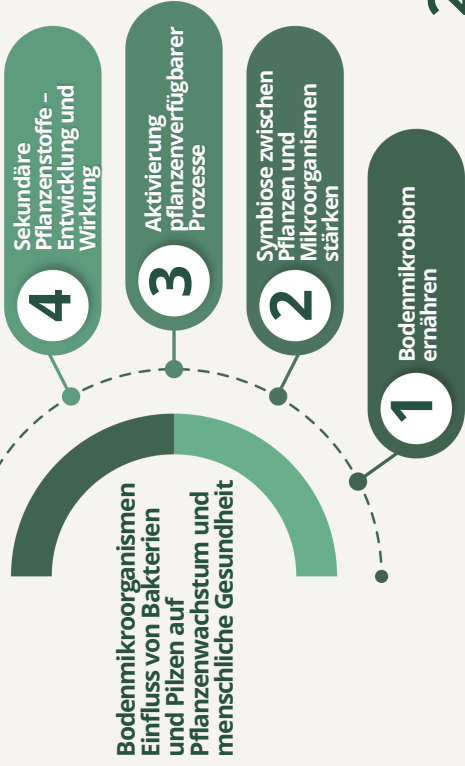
Bodenmikroorganismen
Einfluss von Bakterien und Pilzen auf Pflanzenwachstum und menschliche Gesundheit

1 Bodenmikrobiom ernähren

2 Symbiose zwischen Pflanzen und Mikroorganismen stärken

3 Aktivierung pflanzenverfügbarer Prozesse

4 Sekundäre Pflanzenstoffe - Entwicklung und Wirkung